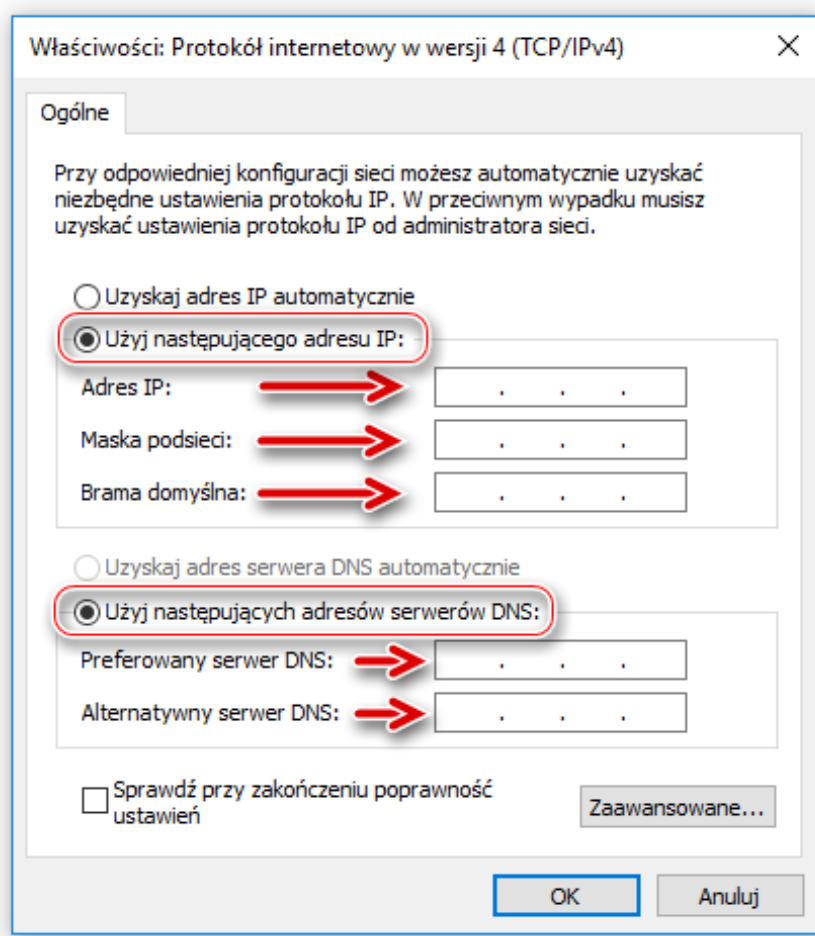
Właściwości: Protokół internetowy w wersji 4 (TCP/IPv4)

X

Ogólne

Przy odpowiedniej konfiguracji sieci możesz automatycznie uzyskać niezbędne ustawienia protokołu IP. W przeciwnym wypadku musisz uzyskać ustawienia protokołu IP od administratora sieci.

Uzyskaj adres IP automatycznie

Użyj następującego adresu IP:

Adres IP: . . .

Maska podsieci: . . .

Brama domyślna: . . .

Uzyskaj adres serwera DNS automatycznie

Użyj następujących adresów serwerów DNS:

Preferowany serwer DNS: . . .

Alternatywny serwer DNS: . . .

Sprawdź przy zakończeniu poprawność ustawień

Zaawansowane...

OK

Anuluj